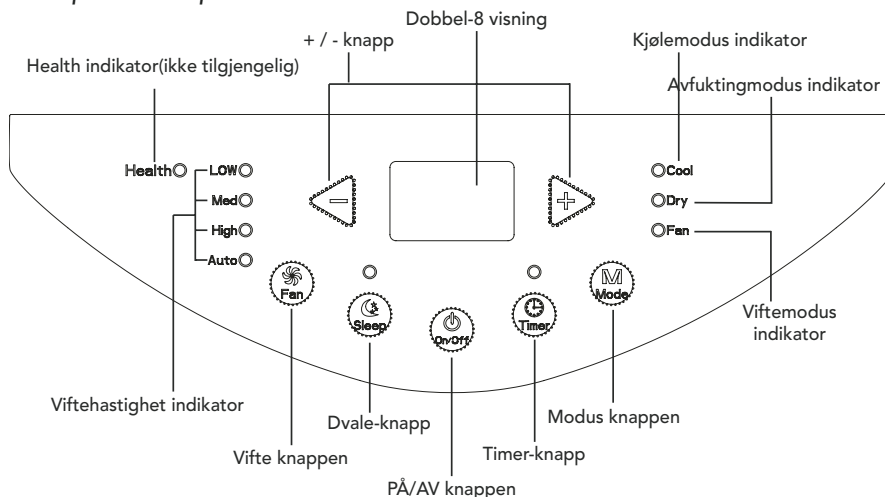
Dobbel-8 visning

+ / - knapp

Kjølemodus indikator

Health indikator(ikke tilgjengelig)

Avfuktingmodus indikator

Health

LOW

Med

High

Auto

Cool

Dry

Fan

Fan

Sleep

On/Off

Timer

Mode

Viftemodus indikator

Viftehastighet indikator

Dvale-knapp

Modus knappen

Vifte knappen

Timer-knapp

PÅ/AV knappen